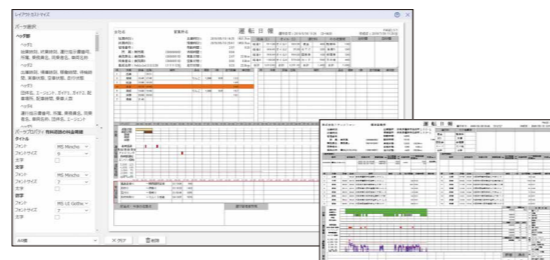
レイアウトエディタ

パーツ選択

ヘッダ部

ヘッダ1

出庫時刻、終業時刻、運行区分運転日、所属、車両番号、乗務員名、車両名、乗務員名

ヘッダ2

出庫時刻、帰庫時刻、乗務時間、帰庫時刻、走行距離、総走行距離、走行時間、実行時間

ヘッダ3

空車時間、エンジン、アイドル、アイドル、実車時間、回送時間、乗務人数

ヘッダ4

運行区分運転日、所属、車両番号、出庫時刻、乗務員名、所属名、乗務員名

パーツプロパティ

タイトル

フォント　MS Mincho

フォントサイズ　8

太字

数字

フォント　MS Mincho

フォントサイズ　7

太字

数字

フォント　MS UI Gothic

フォントサイズ　7

太字

A4横

プレビュー

保存

運転日報

運転日報